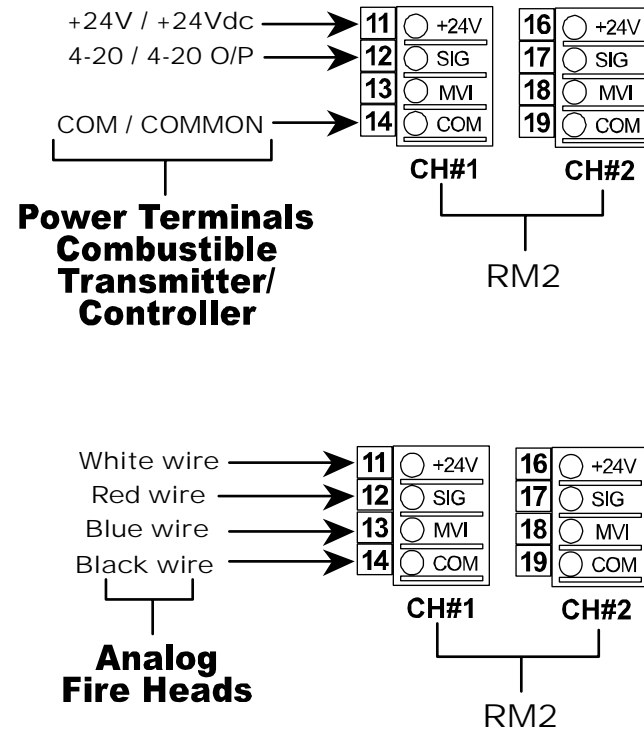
+24V / +24Vdc
4-20 / 4-20 O/P
COM / COMMON

| 11 | +24V |
|---|---|
| 12 | SIG |
| 13 | MVI |
| 14 | COM |

CH#1

| 16 | +24V |
|---|---|
| 17 | SIG |
| 18 | MVI |
| 19 | COM |

CH#2

Power Terminals Combustible Transmitter/ Controller

RM2

White wire
Red wire
Blue wire
Black wire

| 11 | +24V |
|---|---|
| 12 | SIG |
| 13 | MVI |
| 14 | COM |

CH#1

| 16 | +24V |
|---|---|
| 17 | SIG |
| 18 | MVI |
| 19 | COM |

CH#2

Analog Fire Heads

RM2